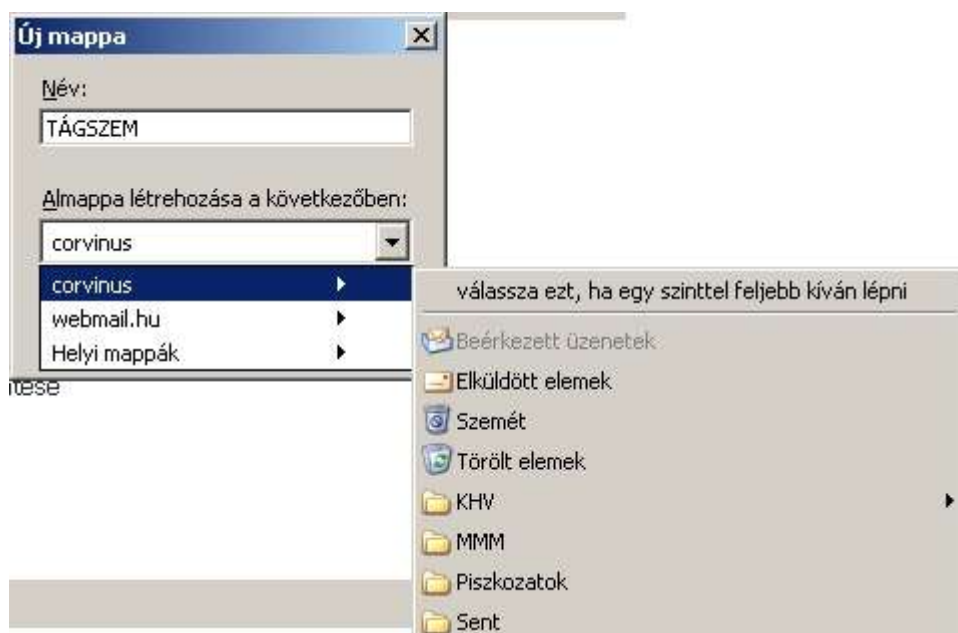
Új mappa

Név:

TÁGSZEM

Almappa létrehozása a következőben:

corvinus

corvinus

webmail.hu

Helyi mappák

ltese

válassza ezt, ha egy szinttel feljebb kíván lépni

Beérkezett üzenetek

Elküldött elemek

Szemét

Törölt elemek

KHV

MMM

Piszkozatok

Sent